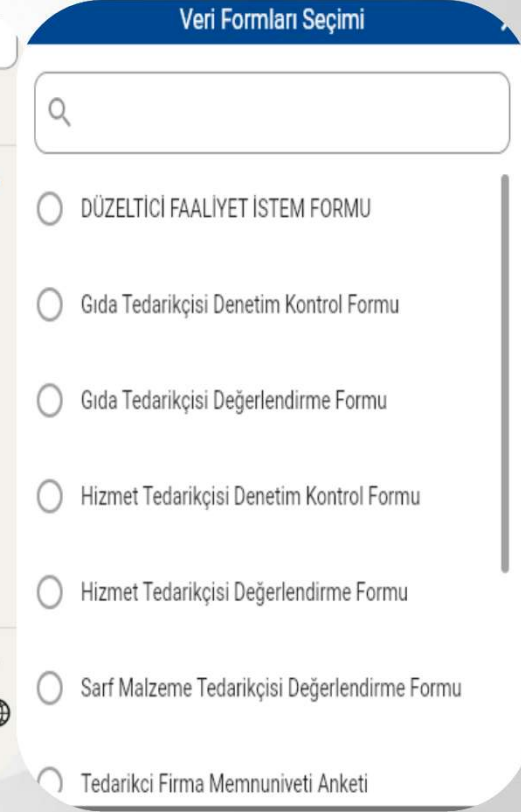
Veri Formları Seçimi

DÜZELTİCİ FAALİYET İSTEM FORMU

Gıda Tedarikçisi Denetim Kontrol Formu

Gıda Tedarikçisi Değerlendirme Formu

Hizmet Tedarikçisi Denetim Kontrol Formu

Hizmet Tedarikçisi Değerlendirme Formu

Sarf Malzeme Tedarikçisi Değerlendirme Formu

Tedarikci Firma Memnuniveti Anketi